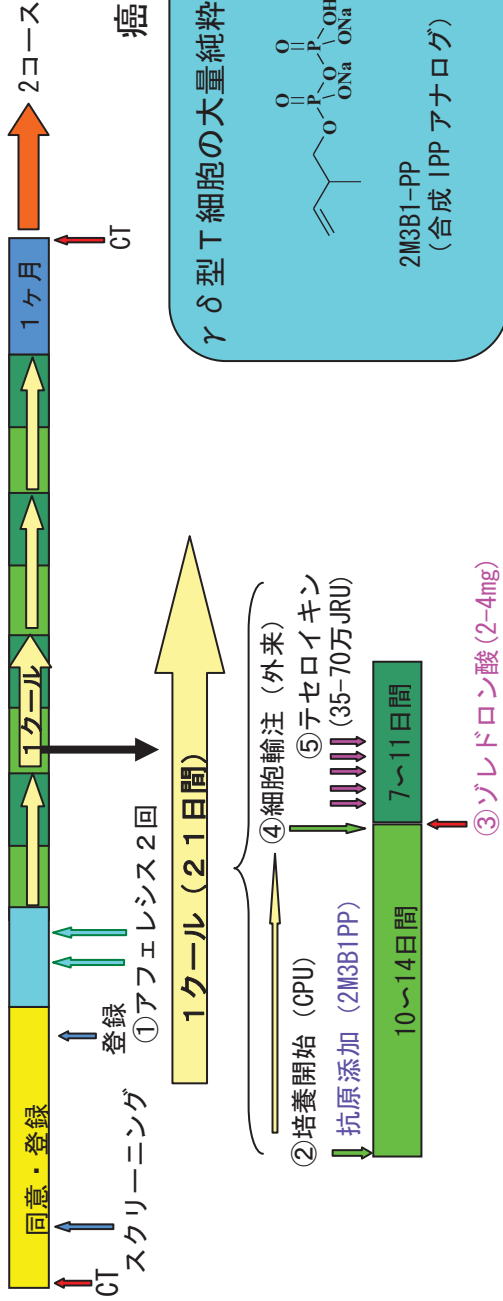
CT
スクリーニング
同意・登録
登録
①アフェレシス2回
1クール
1ヶ月
CT
2コース
癌
γδ型T細胞の大量純粋
2M3B1-PP
(合成 IPP アナログ)
ONa
ONa
OH
1クール(21日間)
②培養開始(CPU)
抗原添加(2M3B1PP)
④細胞輸注(外来)
⑤テセロイキン
(35-70万JRU)
10〜14日間
7〜11日間
③ゾレドロン酸(2-4mg)